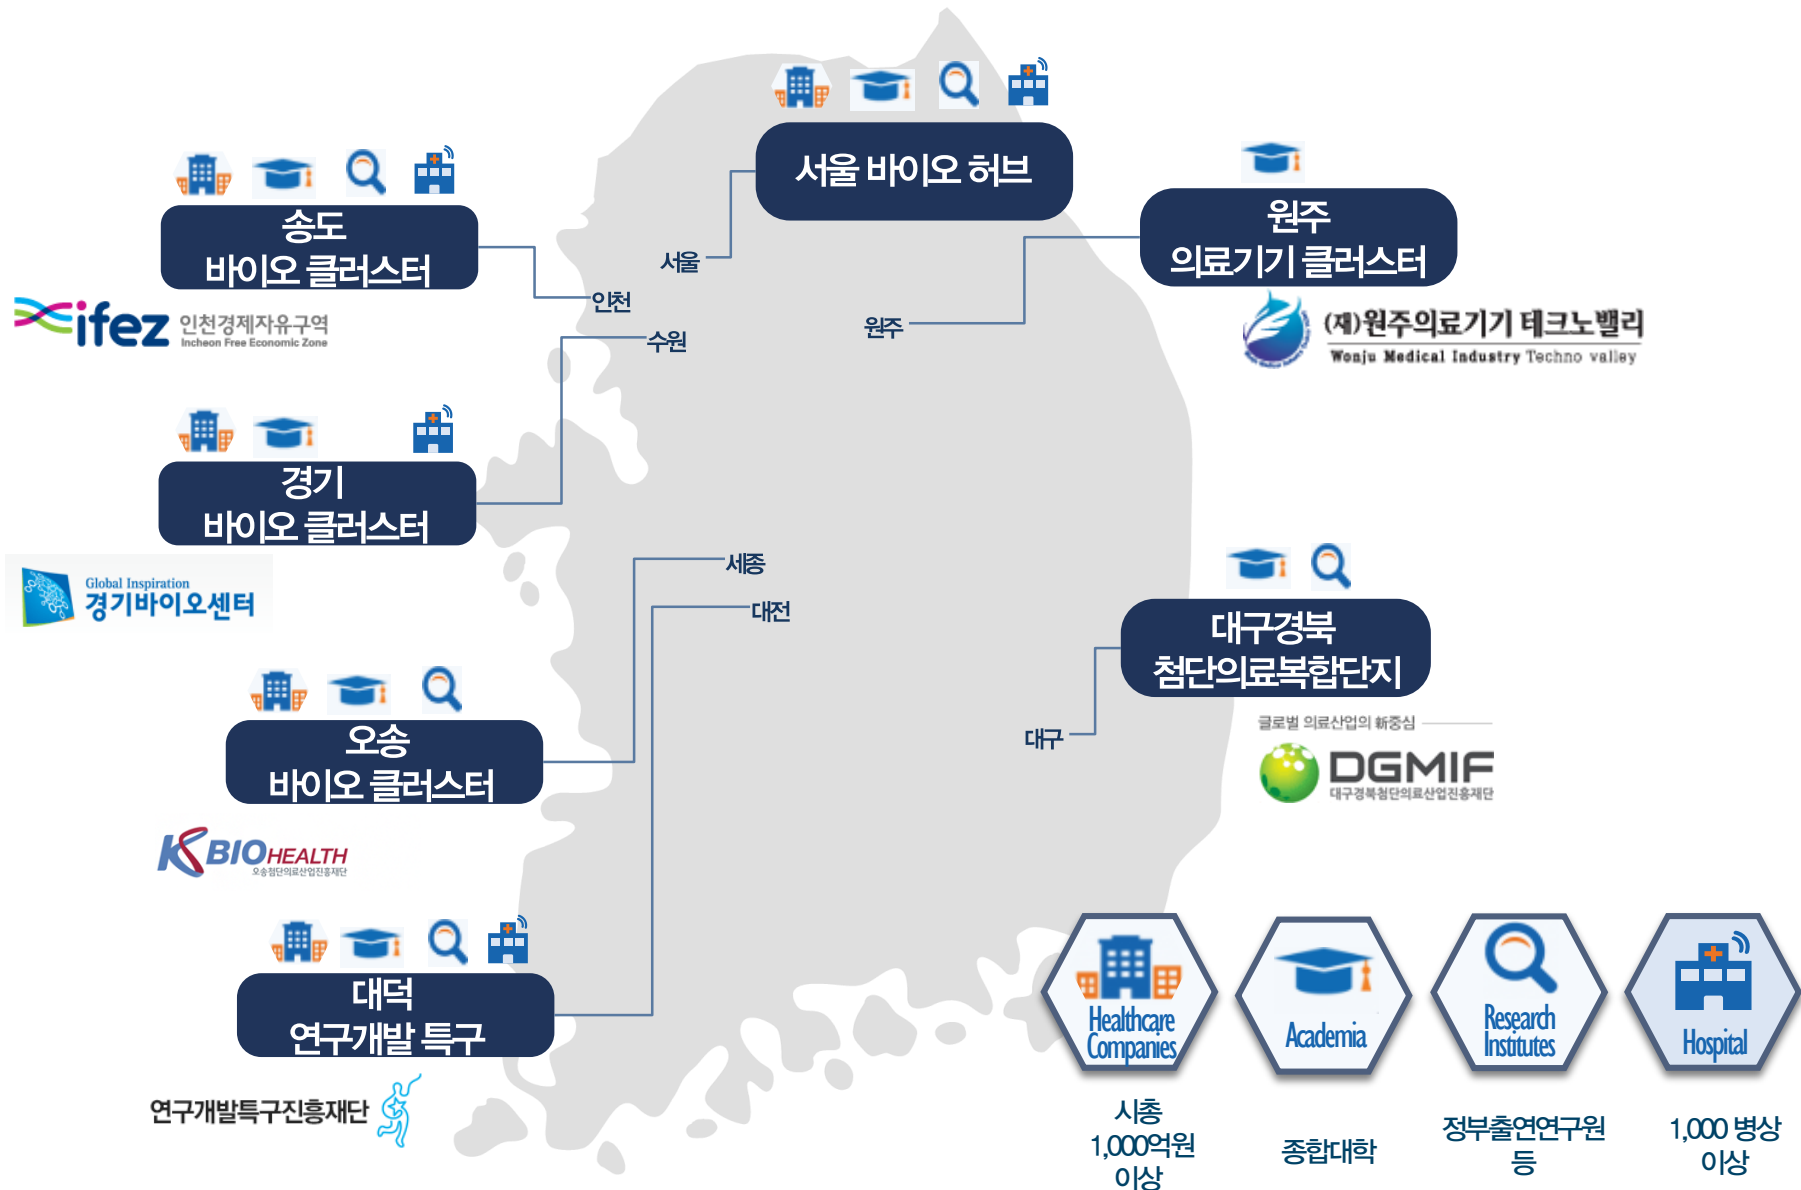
서울 바이오 허브

송도
바이오 클러스터

ifez 인천경제자유구역
Incheon Free Economic Zone

원주
의료기기 클러스터

(재)원주의료기기 테크노밸리
Wonju Medical Industry Techno valley

서울

인천

수원

원주

경기
바이오 클러스터

Global Inspiration
경기바이오센터

세종

대전

대구경북
첨단의료복합단지

글로벌 의료산업의 新중심
DGMIF
대구경북첨단의료산업진흥재단

대구

오송
바이오 클러스터

KBIOHEALTH
오송첨단의료산업진흥재단

대덕
연구개발 특구

연구개발특구진흥재단

Healthcare Companies
시총
1,000억원
이상

Academia
종합대학

Research Institutes
정부출연연구원
등

Hospital
1,000 병상
이상